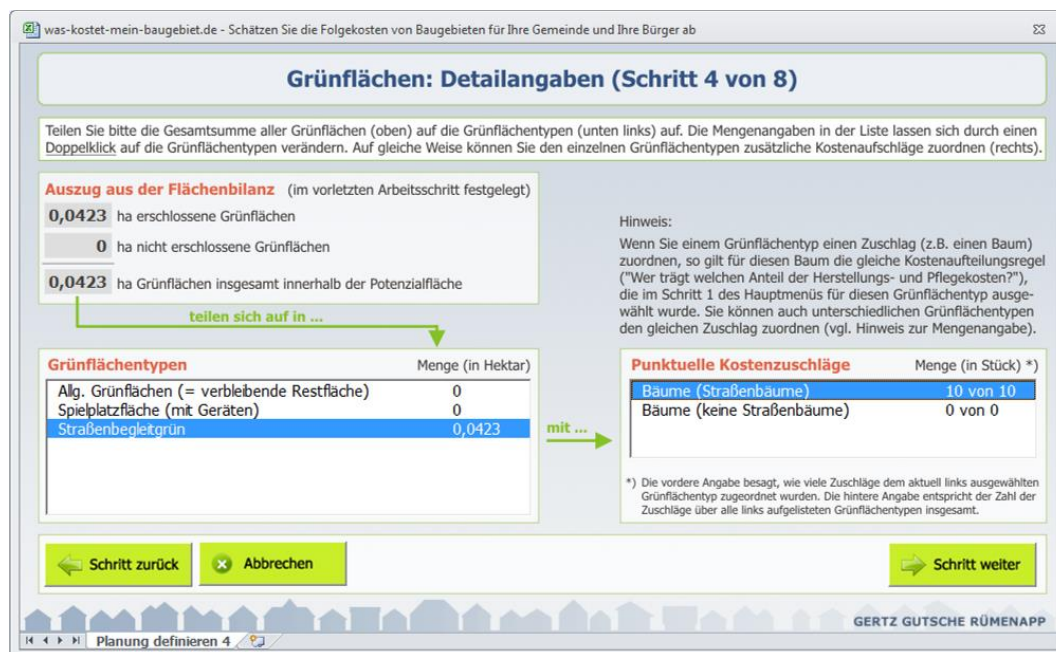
was-kostet-mein-baugebiet.de - Schätzen Sie die Folgekosten von Baugebieten für Ihre Gemeinde und Ihre Bürger ab

Grünflächen: Detailangaben (Schritt 4 von 8)

Teilen Sie bitte die Gesamtsumme aller Grünflächen (oben) auf die Grünflächentypen (unten links) auf. Die Mengenangaben in der Liste lassen sich durch einen Doppelklick auf die Grünflächentypen verändern. Auf gleiche Weise können Sie den einzelnen Grünflächentypen zusätzliche Kostenaufschläge zuordnen (rechts).

Auszug aus der Flächenbilanz (im vorletzten Arbeitsschritt festgelegt)

0,0423 ha erschlossene Grünflächen

0 ha nicht erschlossene Grünflächen

0,0423 ha Grünflächen insgesamt innerhalb der Potenzialfläche

teilen sich auf in ...

Hinweis:
Wenn Sie einem Grünflächentyp einen Zuschlag (z.B. einen Baum) zuordnen, so gilt für diesen Baum die gleiche Kostenaufteilungsregel ("Wer trägt welchen Anteil der Herstellungs- und Pflegekosten?"), die im Schritt 1 des Hauptmenüs für diesen Grünflächentyp ausgewählt wurde. Sie können auch unterschiedlichen Grünflächentypen den gleichen Zuschlag zuordnen (vgl. Hinweis zur Mengenangabe).

Grünflächentypen Menge (in Hektar)

| | |
|---|---|
| Allg. Grünflächen (= verbleibende Restfläche) | 0 |
| Spielplatzfläche (mit Geräten) | 0 |
| Straßenbegleitgrün | 0,0423 |

mit ...

Punktuelle Kostenzuschläge Menge (in Stück) *)

| | |
|---|---|
| Bäume (Straßenbäume) | 10 von 10 |
| Bäume (keine Straßenbäume) | 0 von 0 |

*) Die vordere Angabe besagt, wie viele Zuschläge dem aktuell links ausgewählten Grünflächentyp zugeordnet wurden. Die hintere Angabe entspricht der Zahl der Zuschläge über alle links aufgelisteten Grünflächentypen insgesamt.

Schritt zurück Abbrechen Schritt weiter

GERTZ GUTSCHE RÜMENAPP

Planung definieren 4